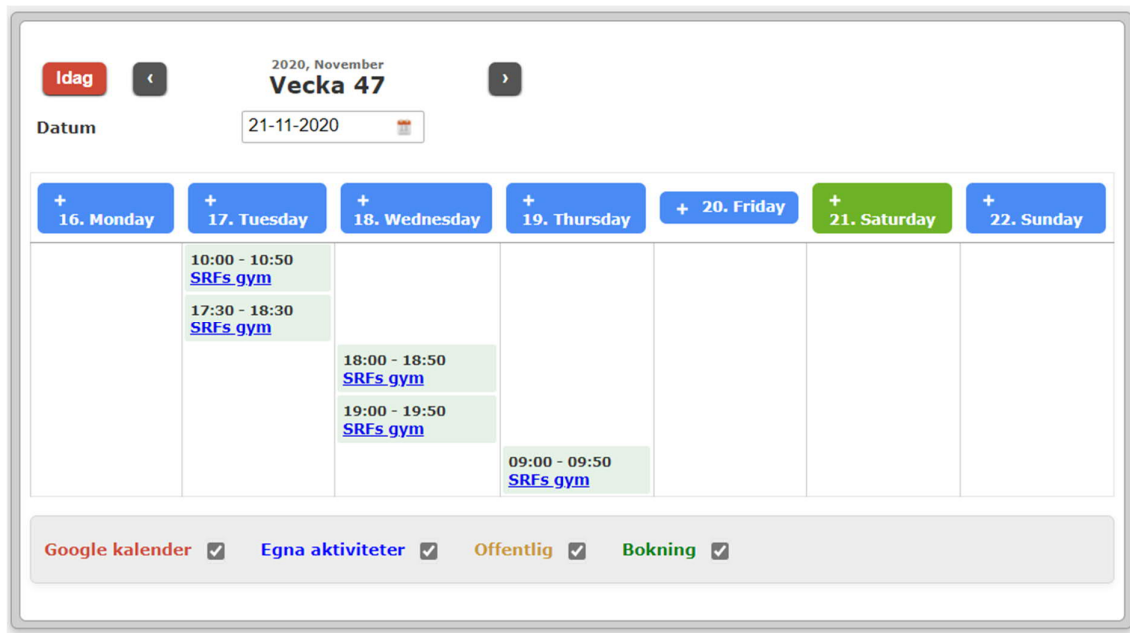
Idag ‹ 2020, November
Vecka 47 ›

Datum 21-11-2020

| + 16. Monday | + 17. Tuesday | + 18. Wednesday | + 19. Thursday | + 20. Friday | + 21. Saturday | + 22. Sunday |
|---|---|---|---|---|---|---|
| | 10:00 - 10:50 SRFs gym<br>17:30 - 18:30 SRFs gym | 18:00 - 18:50 SRFs gym<br>19:00 - 19:50 SRFs gym | 09:00 - 09:50 SRFs gym | | | |

Google kalender Egna aktiviteter Offentlig Bokning